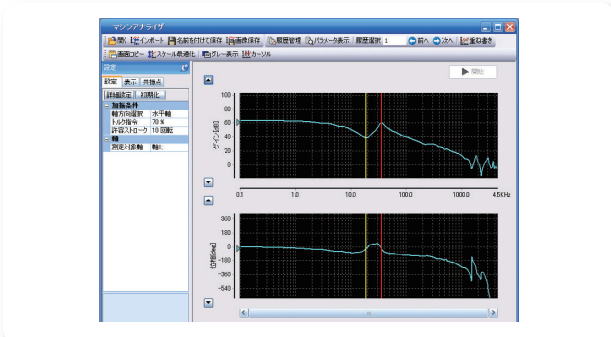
マシンアナライザ

開 インポート 名前を付けて保存 画面保存 履歴管理 パラメータ表示 履歴選択 1 前へ 次へ 重ね書き

画面コピー スケール最適化 グレー表示 カーソル

設定

設定 表示 共振点

詳細設定 初期化

加振条件
軸方向選択 水平軸
トルク指令 70 %
許容ストローク 10 回転

測定対象軸 軸1

開始

ゲイン[dB]

100
80
60
40
20
0
-20

0.1 1.0 10.0 100.0 1000.0 4.5KHz

位相[deg]

360
180
0
-180
-360
-540